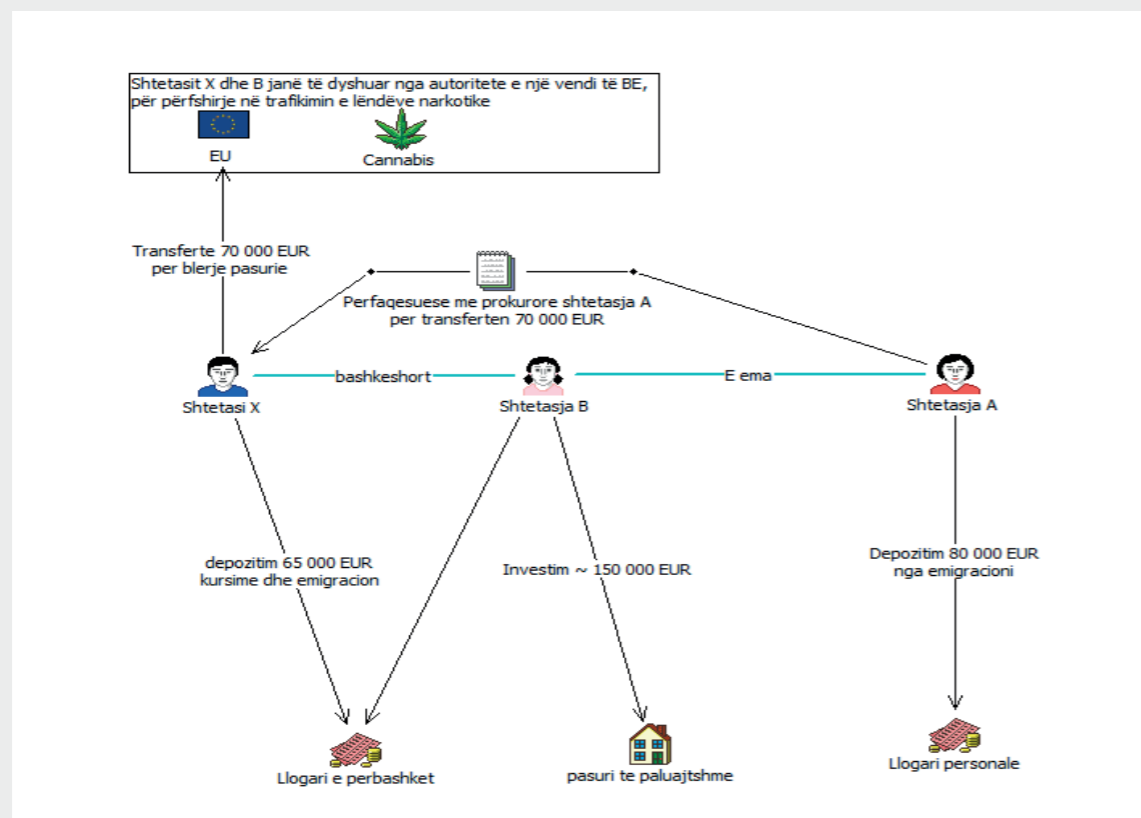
Shtetasit X dhe B janë të dyshuar nga autoritete e një vendi të BE, për përfshirje në trafikimin e lëndëve narkotike

EU

Cannabis

Transferte 70 000 EUR
per blerje pasurie

Perfaqesuese me prokurore shtetasja A
per transferten 70 000 EUR

Shtetasi X

bashkeshort

Shtetasja B

E ema

Shtetasja A

depozitim 65 000 EUR
kursime dhe emigracion

Investim ~ 150 000 EUR

Depozitim 80 000 EUR
nga emigracioni

Llogari e perbashket

pasuri te paluajtshme

Llogari personale